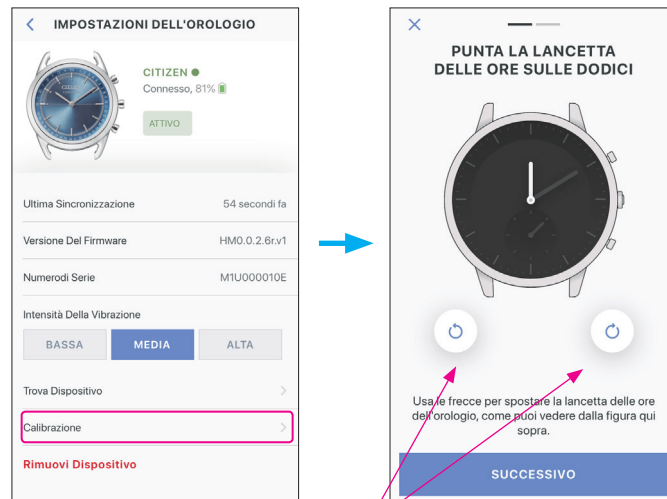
IMPOSTAZIONI DELL'OROLOGIO

CITIZEN
Connesso, 81%

ATTIVO

Ultima Sincronizzazione 54 secondi fa

Versione Del Firmware HM0.0.2.6r.v1

Numerodi Serie M1U000010E

Intensità Della Vibrazione

BASSA MEDIA ALTA

Trova Dispositivo

Calibrazione

Rimuovi Dispositivo

PUNTA LA LANCETTA DELLE ORE SULLE DODICI

Usa le frecce per spostare la lancetta delle ore dell'orologio, come puoi vedere dalla figura qui sopra.

SUCCESSIVO